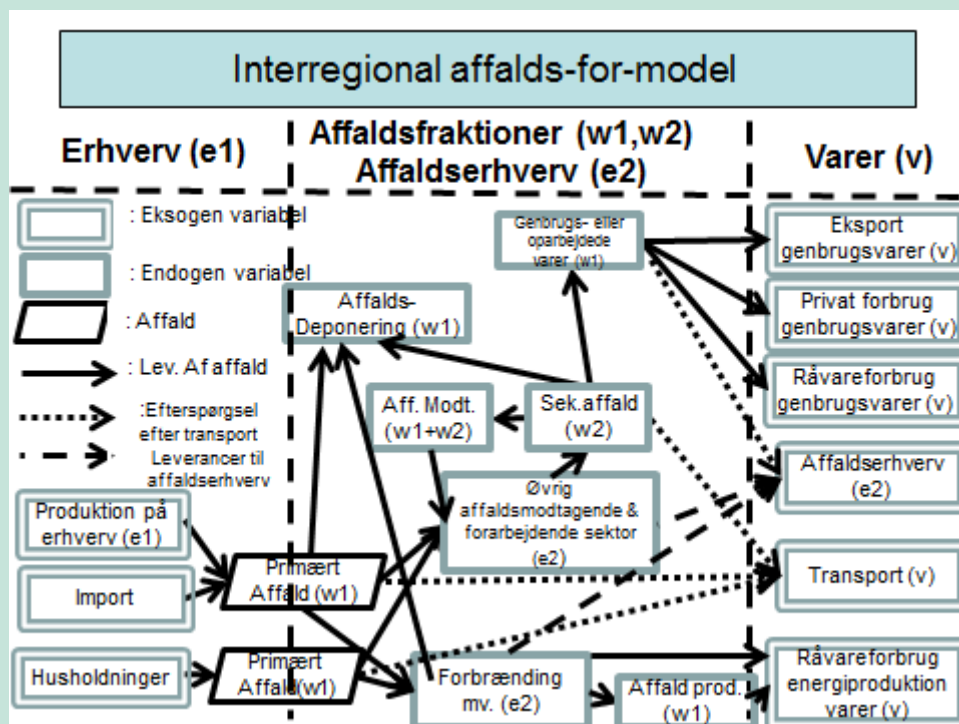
Interregional affalds-for-model

Erhverv (e1)

Affaldsfraktioner (w1,w2)
Affaldserhverv (e2)

Varer (v)

: Eksogen variabel

: Endogen variabel

: Affald

: Lev. Af affald

: Efterspørgsel efter transport

Leverancer til affaldserhverv

Produktion på erhverv (e1)

Import

Husholdninger

Affalds-Deponering (w1)

Genbrugs- eller oparbejdede varer (w1)

Aff. Modt. (w1+w2)

Sek.affald (w2)

Øvrig affaldsmodtagende & forarbejdende sektor (e2)

Primært Affald (w1)

Primært Affald(w1)

Forbrænding mv. (e2)

Affald prod. (w1)

Eksport genbrugsvarer (v)

Privat forbrug genbrugsvarer (v)

Råvareforbrug genbrugsvarer (v)

Affaldserhverv (e2)

Transport (v)

Råvareforbrug energiproduktion varer (v)